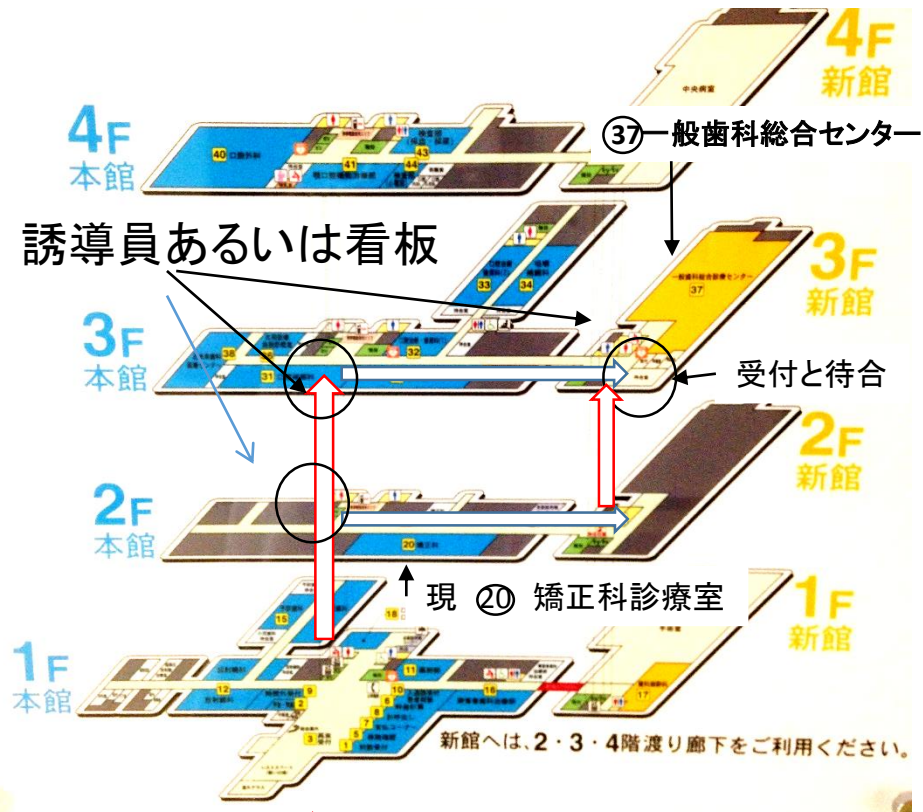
4F 新館

㊲一般歯科総合センター

4F 本館

40

41

43

44

誘導員あるいは看板

33

34

3F 新館

37

3F 本館

38

31

32

受付と待合

2F 新館

2F 本館

20

現 ⑳ 矯正科診療室

1F 新館

1F 本館

15

18

12

11

16

17

新館へは、2・3・4階渡り廊下をご利用ください。